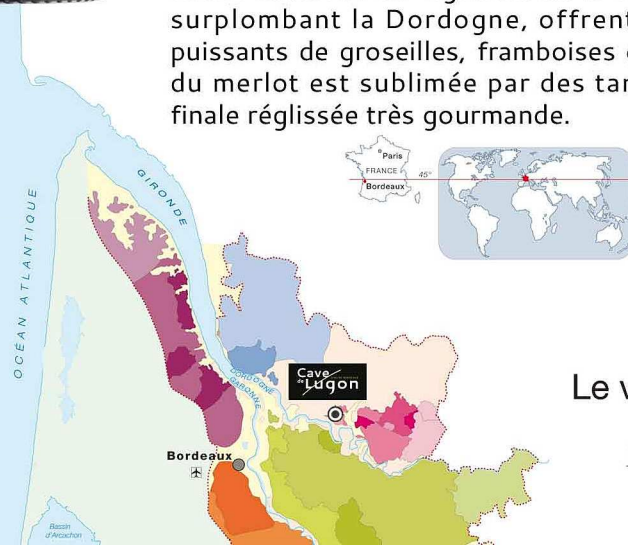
surplombant la Dordogne, offrent
puissants de groseilles, framboises
du merlot est sublimée par des tar
finale réglissée très gourmande.

Paris
FRANCE
45°
Bordeaux

OCÉAN ATLANTIQUE

GIRONDE

DORDOGNE

GARONNE

Cave de Lugon

Le v

Bordeaux

Bassin d'Arcachon